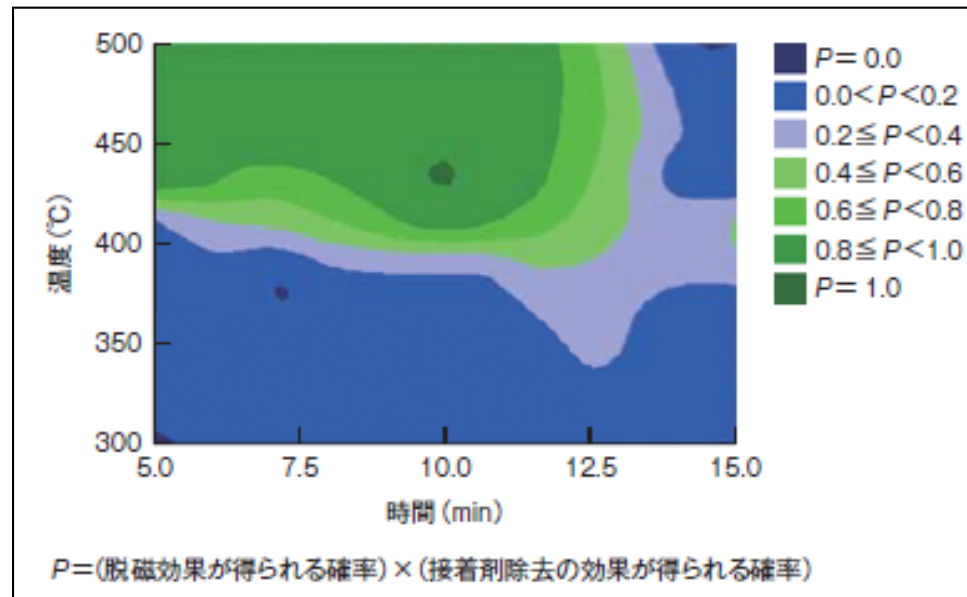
500
450
400
350
300
温度(℃)
5.0
7.5
10.0
12.5
15.0
時間(min)

$P=0.0$
$0.0<P<0.2$
$0.2\leq P<0.4$
$0.4\leq P<0.6$
$0.6\leq P<0.8$
$0.8\leq P<1.0$
$P=1.0$

$P$=(脱磁効果が得られる確率)×(接着剤除去の効果が得られる確率)